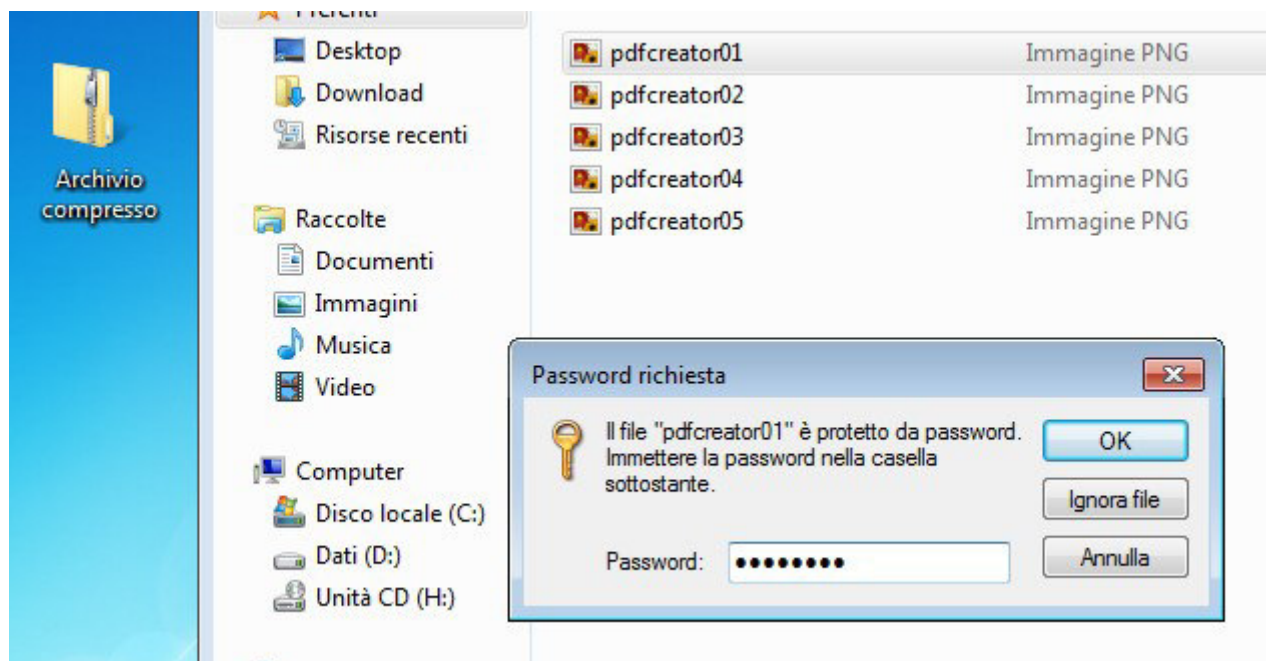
Archivio compresso

Preferiti
Desktop
Download
Risorse recenti

Raccolte
Documenti
Immagini
Musica
Video

Computer
Disco locale (C:)
Dati (D:)
Unità CD (H:)

pdfcreator01 Immagine PNG
pdfcreator02 Immagine PNG
pdfcreator03 Immagine PNG
pdfcreator04 Immagine PNG
pdfcreator05 Immagine PNG

Password richiesta

Il file "pdfcreator01" è protetto da password. Immettere la password nella casella sottostante.

Password: ●●●●●●●●●

OK
Ignora file
Annulla